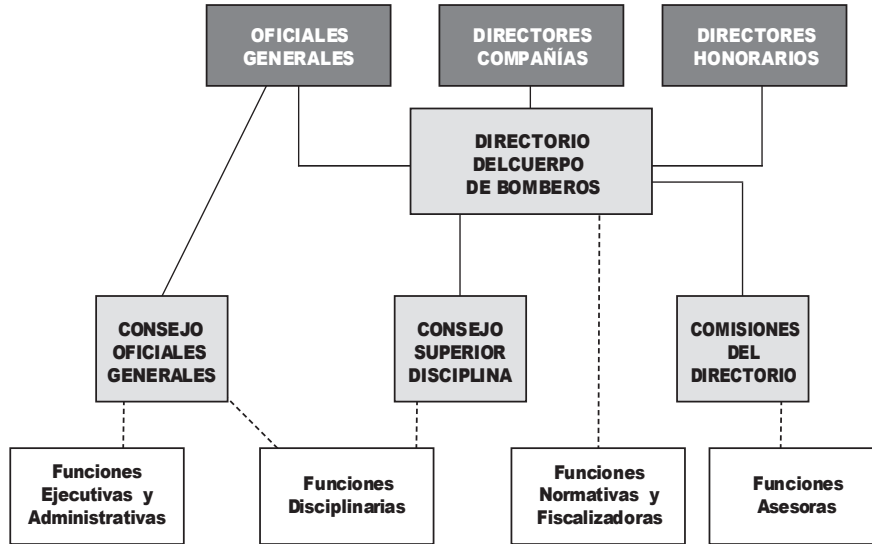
OFICIALES GENERALES

DIRECTORES COMPAÑÍAS

DIRECTORES HONORARIOS

DIRECTORIO DELCUERPO DE BOMBEROS

CONSEJO OFICIALES GENERALES

CONSEJO SUPERIOR DISCIPLINA

COMISIONES DEL DIRECTORIO

Funciones Ejecutivas y Administrativas

Funciones Disciplinarias

Funciones Normativas y Fiscalizadoras

Funciones Asesoras